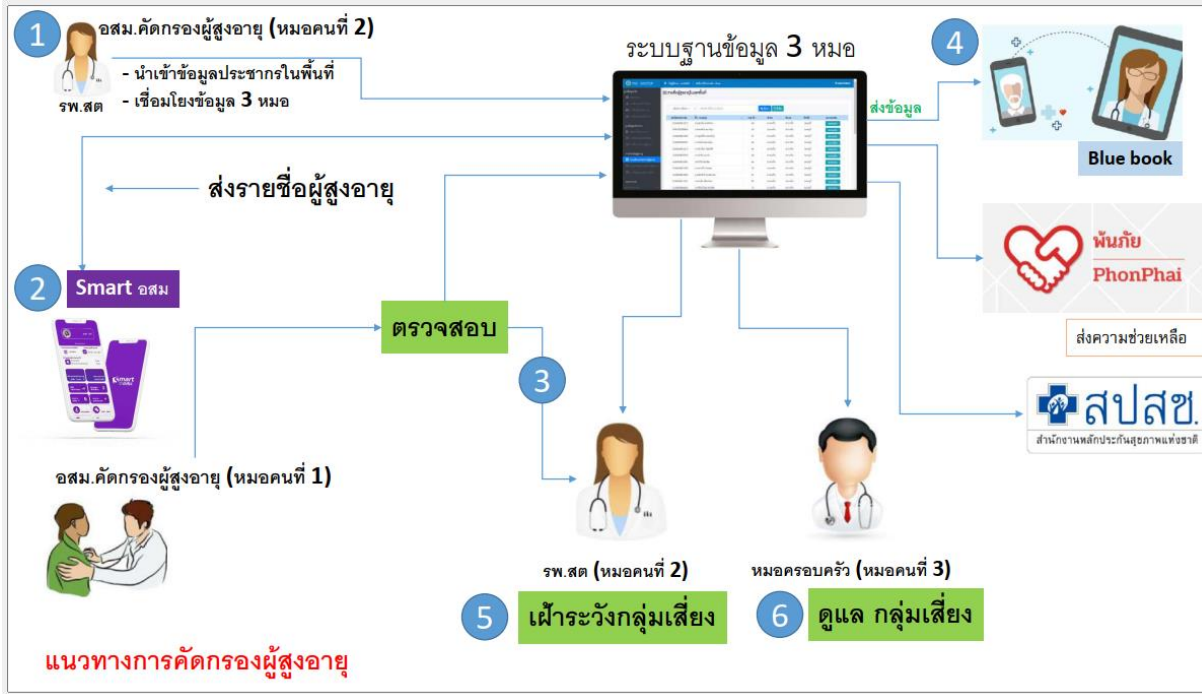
1 อสม.คัดกรองผู้สูงอายุ (หมอคนที่ 2)

รพ.สต

- นำเข้าข้อมูลประชากรในพื้นที่
- เชื่อมโยงข้อมูล 3 หมอ

ระบบฐานข้อมูล 3 หมอ

ส่งข้อมูล

4

Blue book

ส่งรายชื่อผู้สูงอายุ

2 Smart อสม

ตรวจสอบ

พันภัย PhonPhai

ส่งความช่วยเหลือ

3

สปสช. สำนักงานหลักประกันสุขภาพแห่งชาติ

อสม.คัดกรองผู้สูงอายุ (หมอคนที่ 1)

รพ.สต (หมอคนที่ 2)

หมอครอบครัว (หมอคนที่ 3)

5 เฝ้าระวังกลุ่มเสี่ยง

6 ดูแล กลุ่มเสี่ยง

แนวทางการคัดกรองผู้สูงอายุ